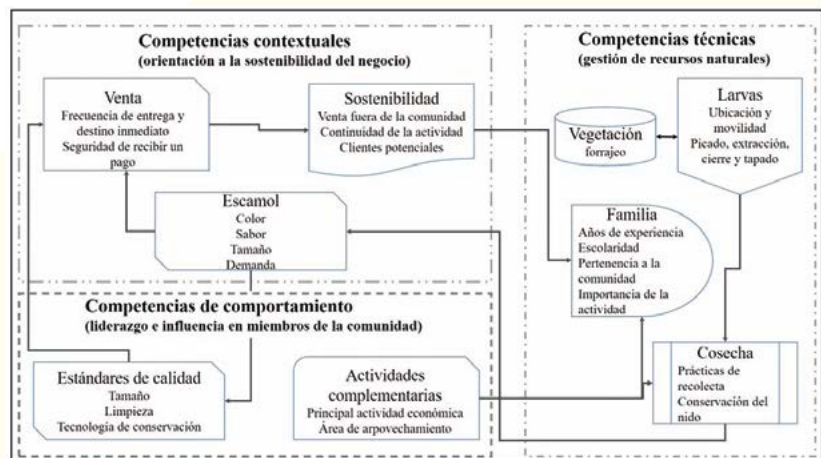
Competencias contextuales
(orientación a la sostenibilidad del negocio)

Venta
Frecuencia de entrega y destino inmediato
Seguridad de recibir un pago

Sostenibilidad
Venta fuera de la comunidad
Continuidad de la actividad
Clientes potenciales

Competencias técnicas
(gestión de recursos naturales)

Vegetación
forrajeo

Larvas
Ubicación y movilidad
Picado, extracción, cierre y tapado

Escamol
Color
Sabor
Tamaño
Demanda

Familia
Años de experiencia
Escolaridad
Pertenencia a la comunidad
Importancia de la actividad

Competencias de comportamiento
(liderazgo e influencia en miembros de la comunidad)

Estándares de calidad
Tamaño
Limpieza
Tecnología de conservación

Actividades complementarias
Principal actividad económica
Área de arpovechamiento

Cosecha
Prácticas de recolecta
Conservación del nido